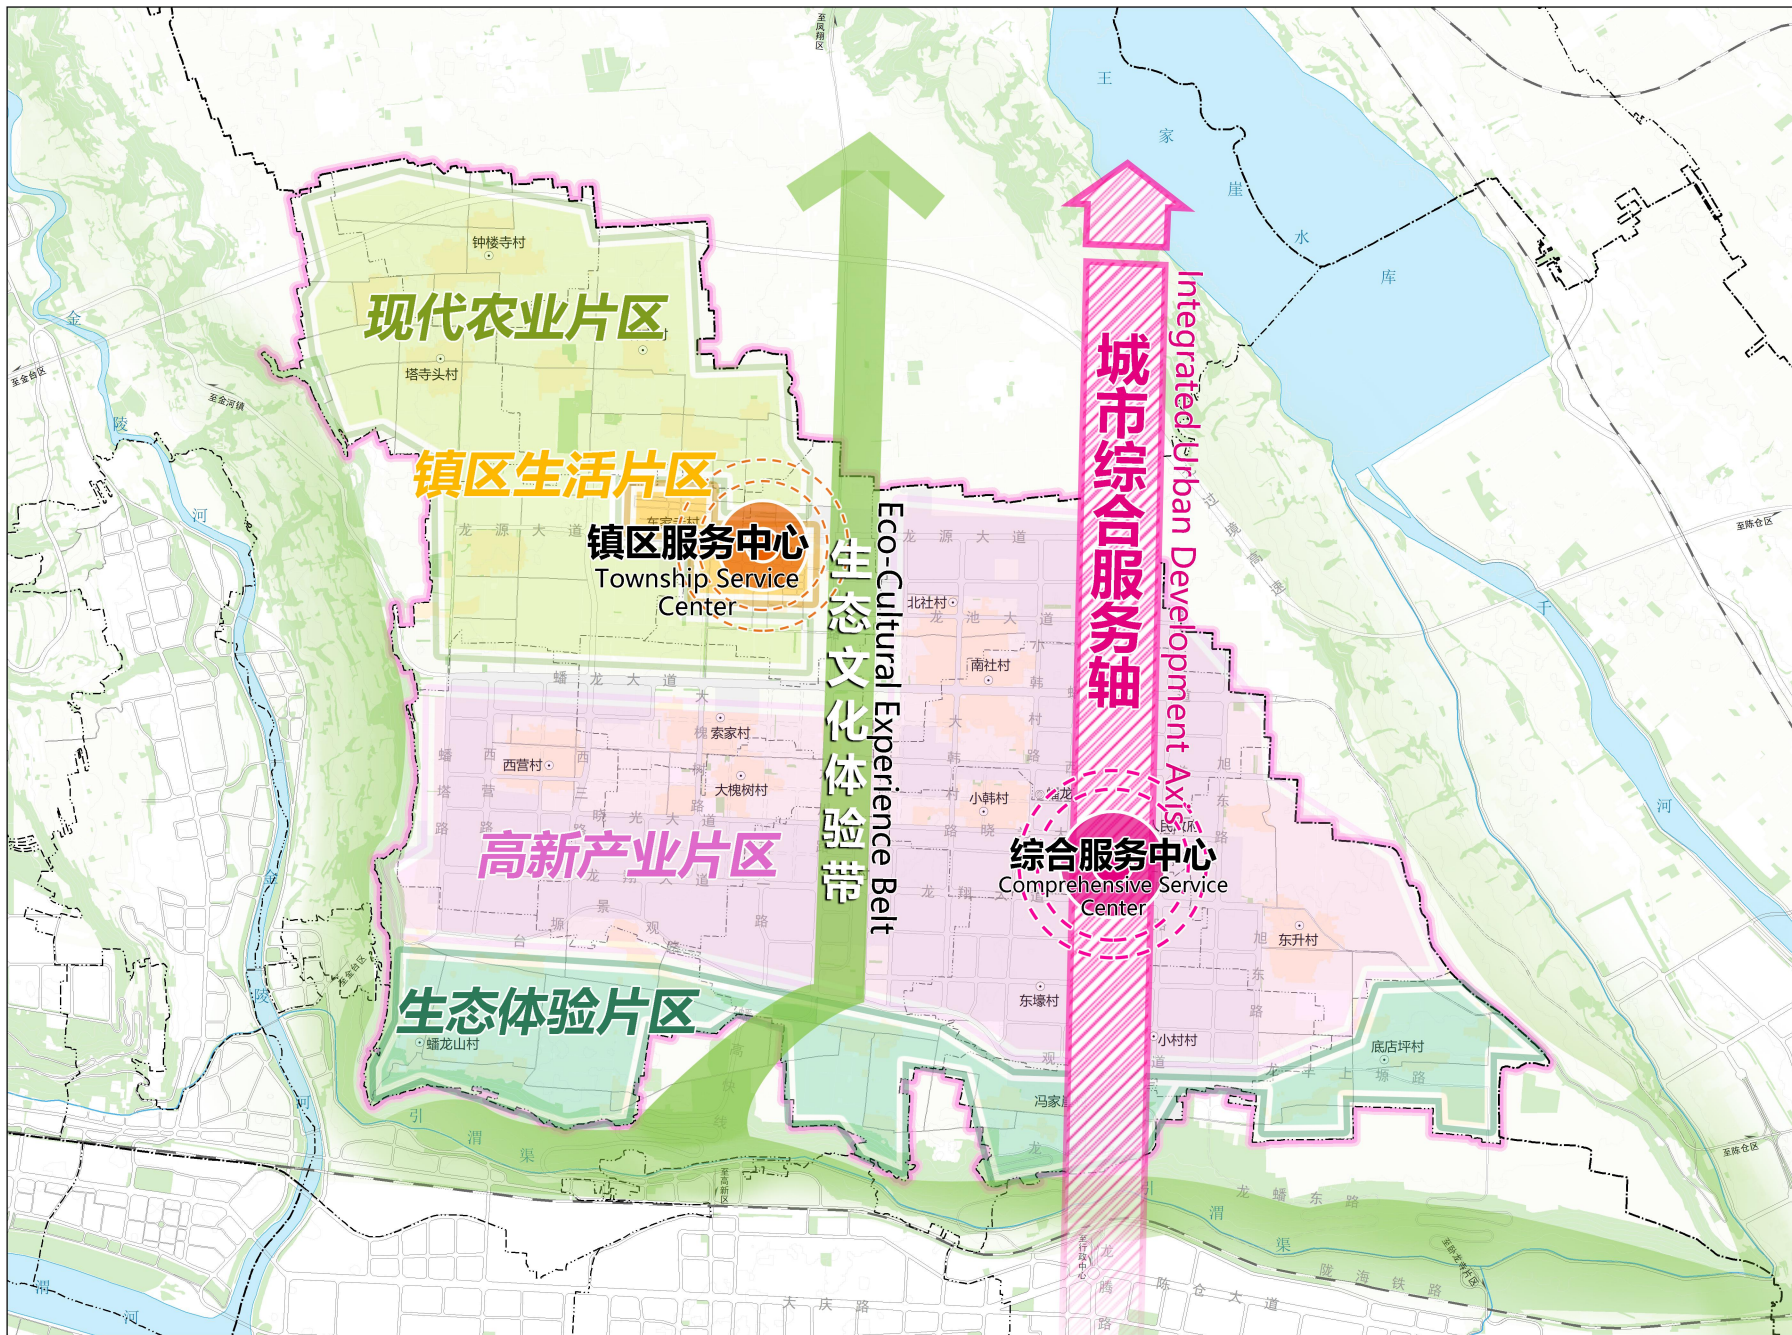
至凤翔区

王
家
崖
水
库

钟楼寺村

现代农业片区

塔寺头村

至金台区

至金河镇

金

陵

河

镇区生活片区

龙 源 大 道

镇区服务中心
Township Service Center

生态文化体验带
Eco-Cultural Experience Belt

城市综合服务轴
Integrated Urban Development Axis

过
境
高
速

龙 源 大 道

北社村

龙 池 大 道

南社村

蟠 龙 大 道

索家村

西营村

大槐树村

小韩村

高新产业片区

综合服务中心
Comprehensive Service Center

东升村

东壕村

小村村

底店坪村

生态体验片区

蟠龙山村

冯家

引
渭
渠

至金台区

至陈仓区

千

河

龙 蟠 东 路

引
渭
渠

陇 海 铁 路

至陈仓区

陈 仓 大 道

大 庆 路

渭

河